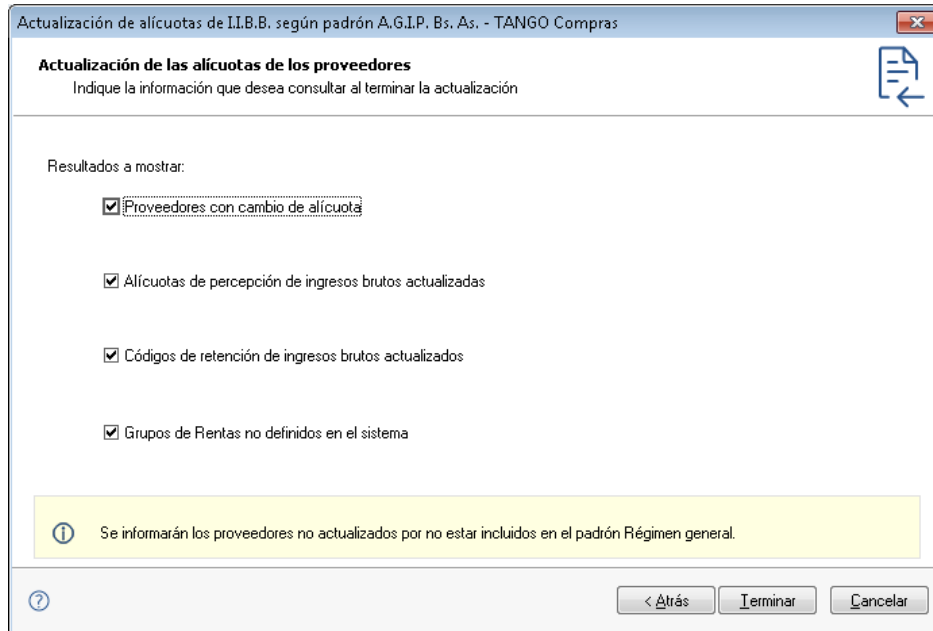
Actualización de alícuotas de I.I.B.B. según padrón A.G.I.P. Bs. As. - TANGO Compras

Actualización de las alícuotas de los proveedores
Indique la información que desea consultar al terminar la actualización

Resultados a mostrar:

☑ Proveedores con cambio de alícuota

☑ Alícuotas de percepción de ingresos brutos actualizadas

☑ Códigos de retención de ingresos brutos actualizados

☑ Grupos de Rentas no definidos en el sistema

Se informarán los proveedores no actualizados por no estar incluidos en el padrón Régimen general.

< Atrás
Terminar
Cancelar